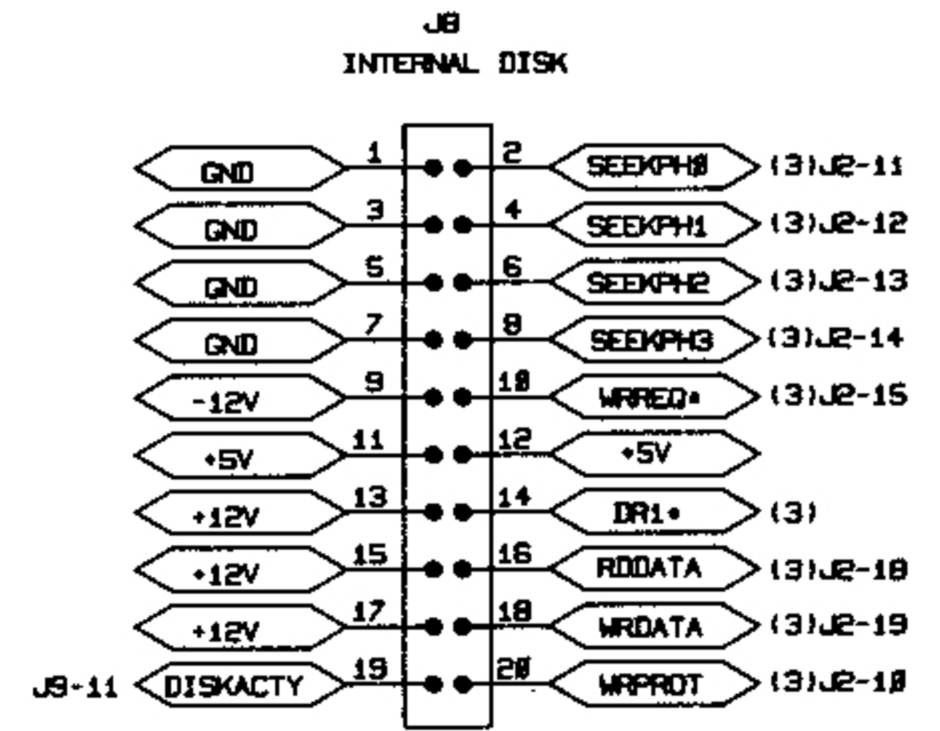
J8
INTERNAL DISK

GND 1 2 SEEKPHØ (3)J2-11
GND 3 4 SEEKPH1 (3)J2-12
GND 5 6 SEEKPH2 (3)J2-13
GND 7 8 SEEKPH3 (3)J2-14
-12V 9 1Ø WRREQ* (3)J2-15
+5V 11 12 +5V
+12V 13 14 DR1* (3)
+12V 15 16 RDDATA (3)J2-18
+12V 17 18 WRDATA (3)J2-19
J9-11 DISKACTY 19 2Ø WRPROT (3)J2-1Ø